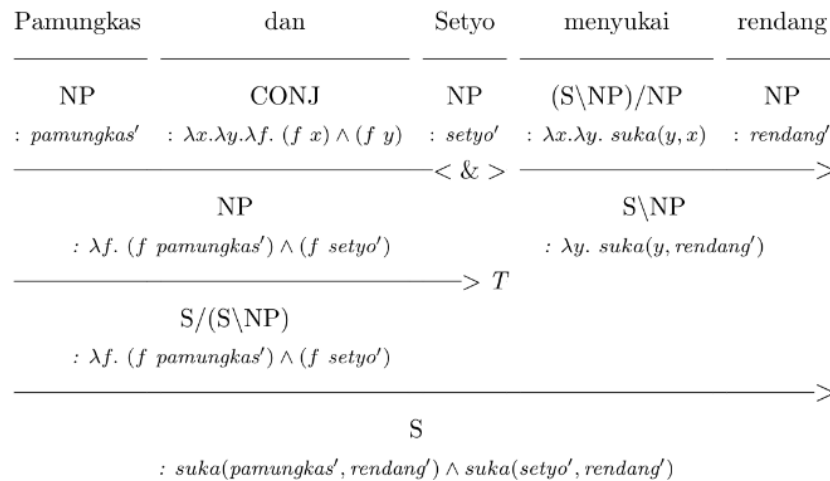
Pamungkas dan Setyo menyukai rendang

NP CONJ NP (S\NP)/NP NP

$: pamungkas'$ $: \lambda x.\lambda y.\lambda f.\ (f\ x) \wedge (f\ y)$ $: setyo'$ $: \lambda x.\lambda y.\ suka(y, x)$ $: rendang'$

$< \& >$ $>$

NP S\NP

$: \lambda f.\ (f\ pamungkas') \wedge (f\ setyo')$ $: \lambda y.\ suka(y, rendang')$

$> T$

S/(S\NP)

$: \lambda f.\ (f\ pamungkas') \wedge (f\ setyo')$

$>$

S

$: suka(pamungkas', rendang') \wedge suka(setyo', rendang')$